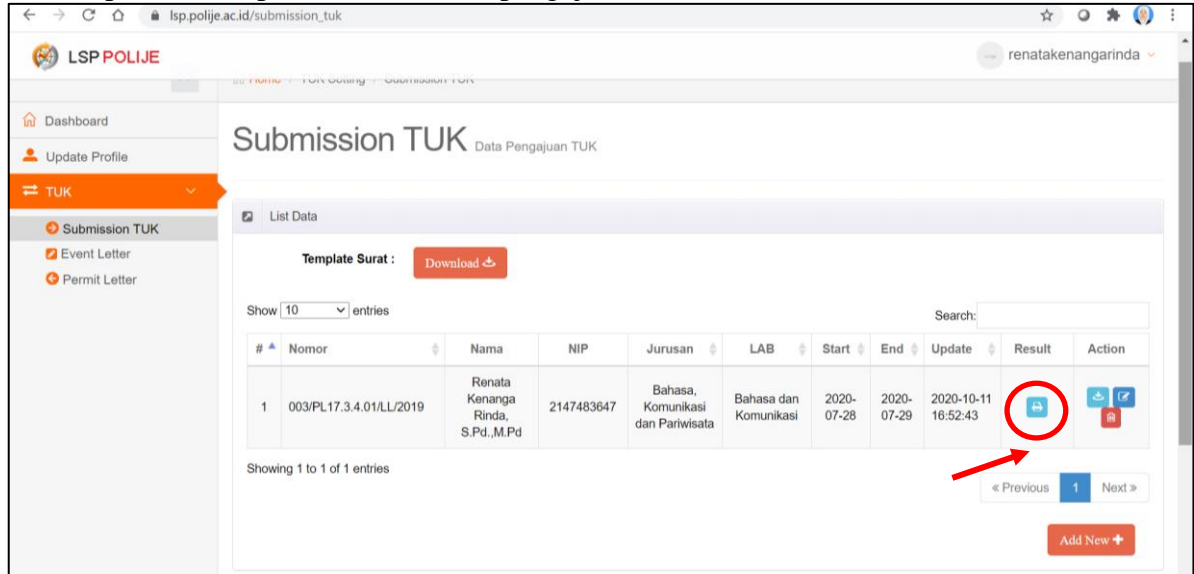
lsp.polije.ac.id/submission_tuk

LSP POLIJE

renatakenangarinda

Home / TUK Setting / Submission TUK

Dashboard
Update Profile
TUK
Submission TUK
Event Letter
Permit Letter

Submission TUK Data Pengajuan TUK

List Data

Template Surat : Download

Show 10 entries

Search:

| # | Nomor | Nama | NIP | Jurusan | LAB | Start | End | Update | Result | Action |
|---|---|---|---|---|---|---|---|---|---|---|
| 1 | 003/PL17.3.4.01/LL/2019 | Renata Kenanga Rinda, S.Pd.,M.Pd | 2147483647 | Bahasa, Komunikasi dan Pariwisata | Bahasa dan Komunikasi | 2020-07-28 | 2020-07-29 | 2020-10-11 16:52:43 | | |

Showing 1 to 1 of 1 entries

« Previous 1 Next »

Add New